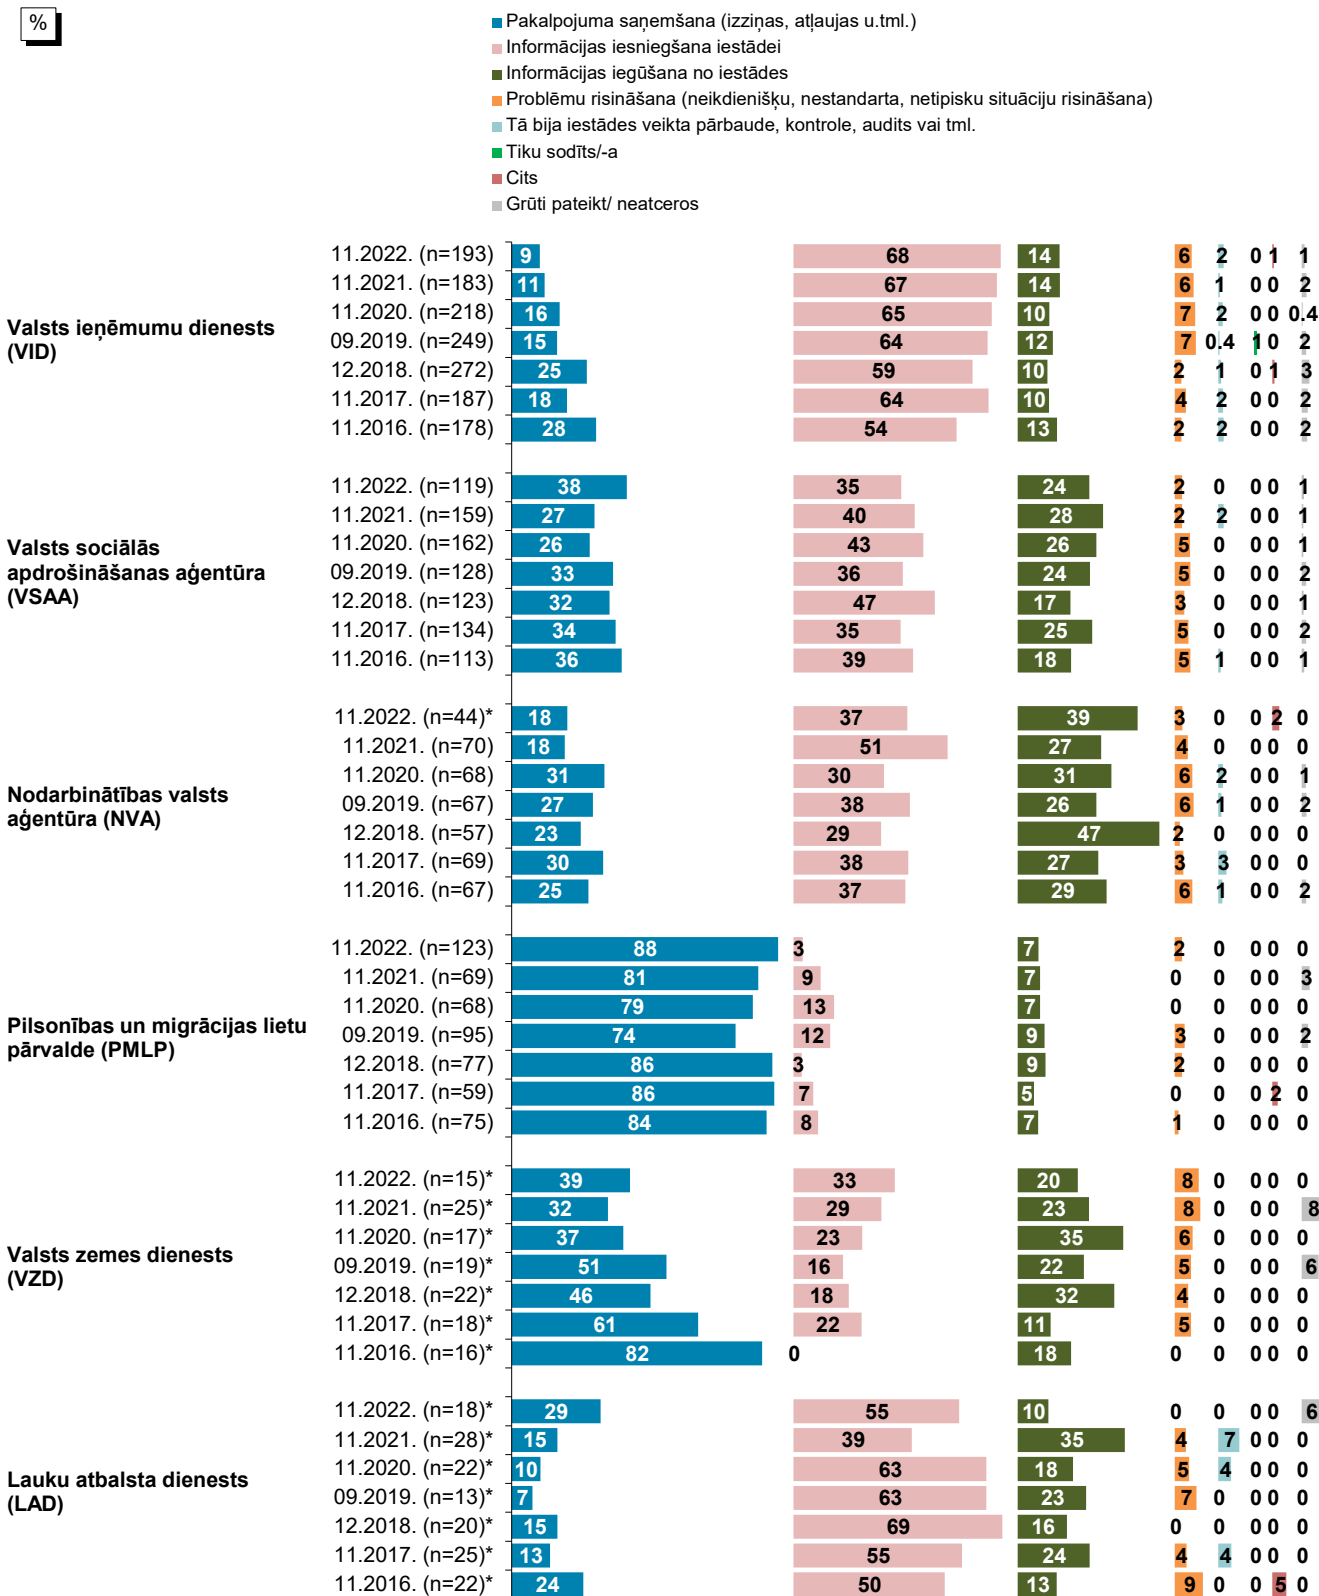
%

Pakalpojuma saņemšana (izziņas, atļaujas u.tml.)
Informācijas iesniegšana iestādei
Informācijas iegūšana no iestādes
Problēmu risināšana (neikdienišķu, nestandarta, netipisku situāciju risināšana)
Tā bija iestādes veikta pārbaude, kontrole, audits vai tml.
Tiku sodīts/-a
Cits
Grūti pateikt/ neatceros

Valsts ieņēmumu dienests (VID)

11.2022. (n=193) 9 68 14 6 2 0 1 1
11.2021. (n=183) 11 67 14 6 1 0 0 2
11.2020. (n=218) 16 65 10 7 2 0 0 0.4
09.2019. (n=249) 15 64 12 7 0.4 1 0 2
12.2018. (n=272) 25 59 10 2 1 0 1 3
11.2017. (n=187) 18 64 10 4 2 0 0 2
11.2016. (n=178) 28 54 13 2 2 0 0 2

Valsts sociālās apdrošināšanas aģentūra (VSAA)

11.2022. (n=119) 38 35 24 2 0 0 0 1
11.2021. (n=159) 27 40 28 2 2 0 0 1
11.2020. (n=162) 26 43 26 5 0 0 0 1
09.2019. (n=128) 33 36 24 5 0 0 0 2
12.2018. (n=123) 32 47 17 3 0 0 0 1
11.2017. (n=134) 34 35 25 5 0 0 0 2
11.2016. (n=113) 36 39 18 5 1 0 0 1

Nodarbinātības valsts aģentūra (NVA)

11.2022. (n=44)* 18 37 39 3 0 0 2 0
11.2021. (n=70) 18 51 27 4 0 0 0 0
11.2020. (n=68) 31 30 31 6 2 0 0 1
09.2019. (n=67) 27 38 26 6 1 0 0 2
12.2018. (n=57) 23 29 47 2 0 0 0 0
11.2017. (n=69) 30 38 27 3 3 0 0 0
11.2016. (n=67) 25 37 29 6 1 0 0 2

Pilsonības un migrācijas lietu pārvalde (PMLP)

11.2022. (n=123) 88 3 7 2 0 0 0 0
11.2021. (n=69) 81 9 7 0 0 0 0 3
11.2020. (n=68) 79 13 7 0 0 0 0 0
09.2019. (n=95) 74 12 9 3 0 0 0 2
12.2018. (n=77) 86 3 9 2 0 0 0 0
11.2017. (n=59) 86 7 5 0 0 0 2 0
11.2016. (n=75) 84 8 7 1 0 0 0 0

Valsts zemes dienests (VZD)

11.2022. (n=15)* 39 33 20 8 0 0 0 0
11.2021. (n=25)* 32 29 23 8 0 0 0 8
11.2020. (n=17)* 37 23 35 6 0 0 0 0
09.2019. (n=19)* 51 16 22 5 0 0 0 6
12.2018. (n=22)* 46 18 32 4 0 0 0 0
11.2017. (n=18)* 61 22 11 5 0 0 0 0
11.2016. (n=16)* 82 0 18 0 0 0 0 0

Lauku atbalsta dienests (LAD)

11.2022. (n=18)* 29 55 10 0 0 0 0 6
11.2021. (n=28)* 15 39 35 4 7 0 0 0
11.2020. (n=22)* 10 63 18 5 4 0 0 0
09.2019. (n=13)* 7 63 23 7 0 0 0 0
12.2018. (n=20)* 15 69 16 0 0 0 0 0
11.2017. (n=25)* 13 55 24 4 4 0 0 0
11.2016. (n=22)* 24 50 13 9 0 0 5 0